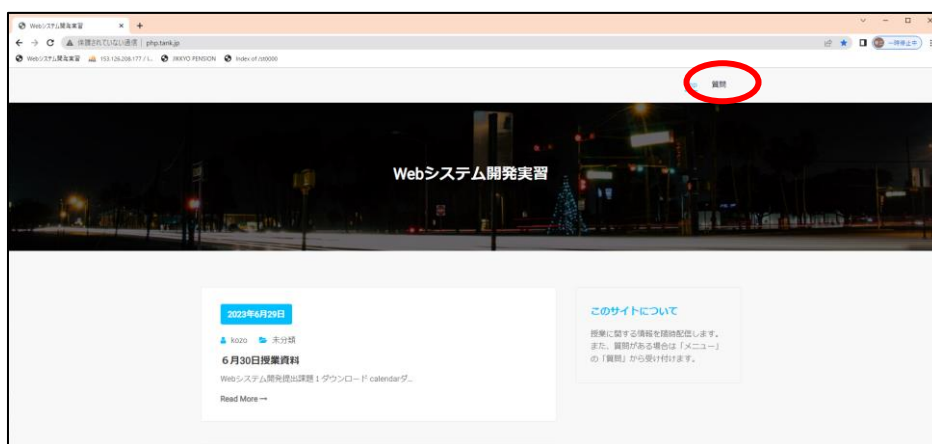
Webシステム開発実習 × +

← → C ▲ 保護されていない通信 | php.tank.jp

Webシステム開発実習 153.126.208.177 / l... JIKKYO PENSION Index of /dd000

一時停止中

質問

Webシステム開発実習

2023年6月29日

kozo 未分類

6月30日授業資料

Webシステム開発提出課題１ダウンロード calendarダ...

Read More →

このサイトについて

授業に関する情報を随時配信します。また、質問がある場合は「メニュー」の「質問」から受け付けます。